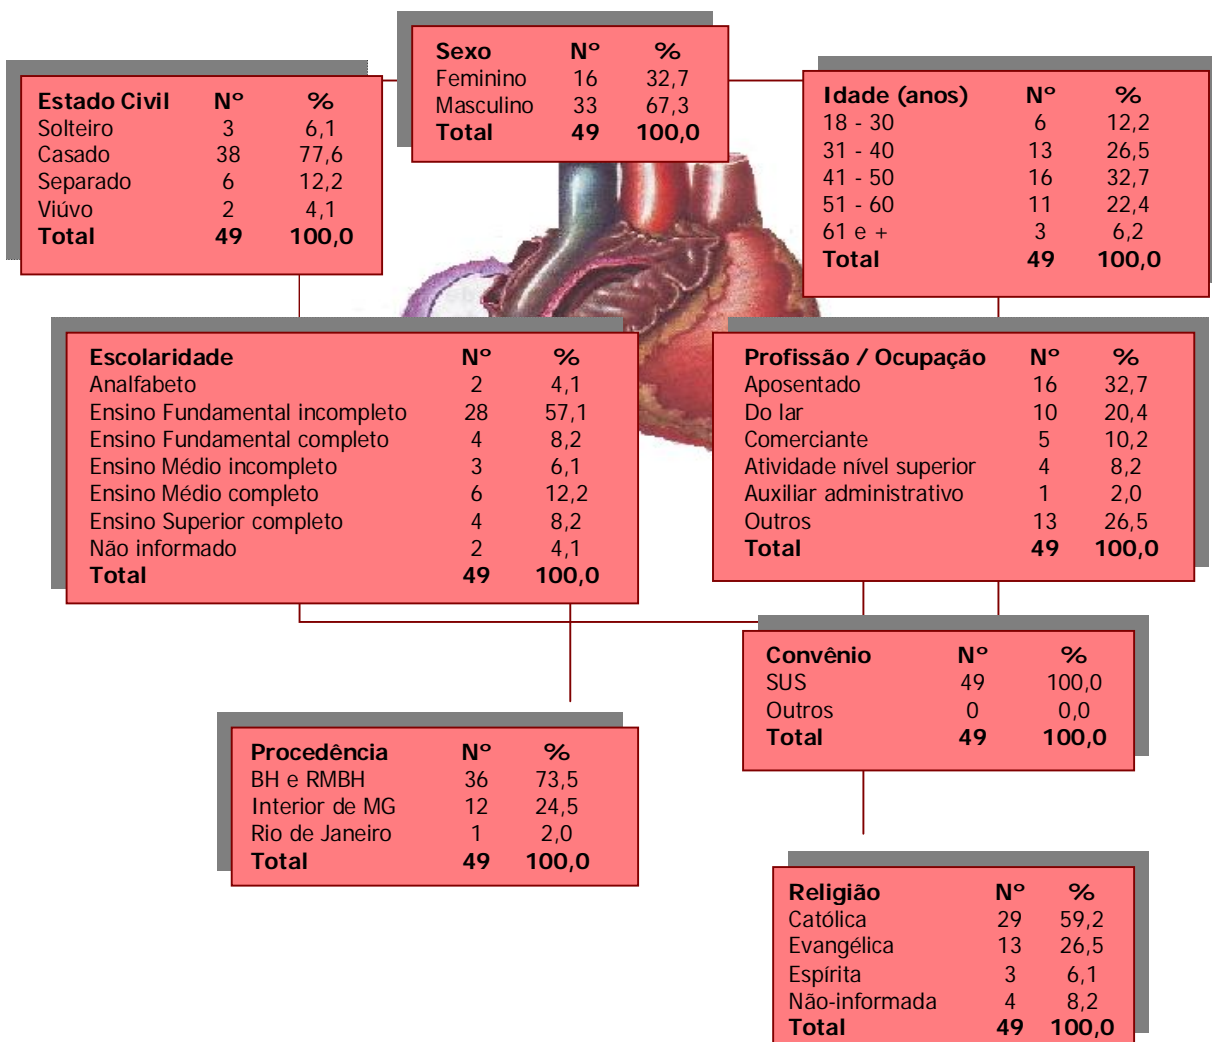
| Sexo | Nº | % |
|---|---|---|
| Feminino | 16 | 32,7 |
| Masculino | 33 | 67,3 |
| Total | 49 | 100,0 |

| Estado Civil | Nº | % |
|---|---|---|
| Solteiro | 3 | 6,1 |
| Casado | 38 | 77,6 |
| Separado | 6 | 12,2 |
| Viúvo | 2 | 4,1 |
| Total | 49 | 100,0 |

| Idade (anos) | Nº | % |
|---|---|---|
| 18 - 30 | 6 | 12,2 |
| 31 - 40 | 13 | 26,5 |
| 41 - 50 | 16 | 32,7 |
| 51 - 60 | 11 | 22,4 |
| 61 e + | 3 | 6,2 |
| Total | 49 | 100,0 |

| Escolaridade | Nº | % |
|---|---|---|
| Analfabeto | 2 | 4,1 |
| Ensino Fundamental incompleto | 28 | 57,1 |
| Ensino Fundamental completo | 4 | 8,2 |
| Ensino Médio incompleto | 3 | 6,1 |
| Ensino Médio completo | 6 | 12,2 |
| Ensino Superior completo | 4 | 8,2 |
| Não informado | 2 | 4,1 |
| Total | 49 | 100,0 |

| Profissão / Ocupação | Nº | % |
|---|---|---|
| Aposentado | 16 | 32,7 |
| Do lar | 10 | 20,4 |
| Comerciante | 5 | 10,2 |
| Atividade nível superior | 4 | 8,2 |
| Auxiliar administrativo | 1 | 2,0 |
| Outros | 13 | 26,5 |
| Total | 49 | 100,0 |

| Convênio | Nº | % |
|---|---|---|
| SUS | 49 | 100,0 |
| Outros | 0 | 0,0 |
| Total | 49 | 100,0 |

| Procedência | Nº | % |
|---|---|---|
| BH e RMBH | 36 | 73,5 |
| Interior de MG | 12 | 24,5 |
| Rio de Janeiro | 1 | 2,0 |
| Total | 49 | 100,0 |

| Religião | Nº | % |
|---|---|---|
| Católica | 29 | 59,2 |
| Evangélica | 13 | 26,5 |
| Espírita | 3 | 6,1 |
| Não-informada | 4 | 8,2 |
| Total | 49 | 100,0 |